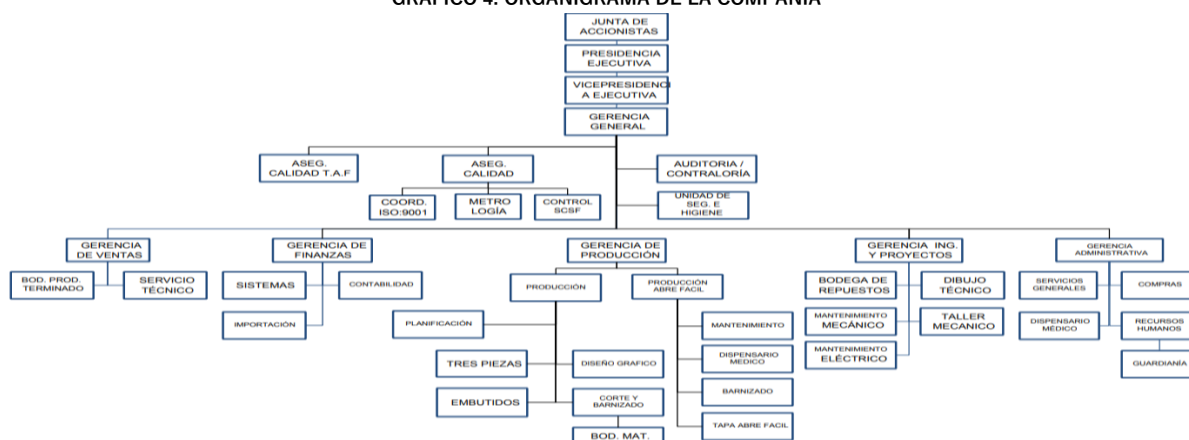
GRAFICO 4. ORGANIGRAMA DE LA COMPAÑIA

JUNTA DE ACCIONISTAS

PRESIDENCIA EJECUTIVA

VICEPRESIDENCI A EJECUTIVA

GERENCIA GENERAL

ASEG. CALIDAD T.A.F

ASEG. CALIDAD

AUDITORIA / CONTRALORÍA

COORD. ISO:9001

METRO LOGÍA

CONTROL SCSF

UNIDAD DE SEG. E HIGIENE

GERENCIA DE VENTAS

BOD. PROD. TERMINADO

SERVICIO TÉCNICO

GERENCIA DE FINANZAS

SISTEMAS

CONTABILIDAD

IMPORTACIÓN

GERENCIA DE PRODUCCIÓN

PRODUCCIÓN

PRODUCCIÓN ABRE FACIL

PLANIFICACIÓN

TRES PIEZAS

DISEÑO GRAFICO

EMBUTIDOS

CORTE Y BARNIZADO

BOD. MAT.

MANTENIMIENTO

DISPENSARIO MEDICO

BARNIZADO

TAPA ABRE FACIL

GERENCIA ING. Y PROYECTOS

BODEGA DE REPUESTOS

DIBUJO TÉCNICO

MANTENIMIENTO MECÁNICO

TALLER MECANICO

MANTENIMIENTO ELÉCTRICO

GERENCIA ADMINISTRATIVA

SERVICIOS GENERALES

COMPRAS

DISPENSARIO MÉDICO

RECURSOS HUMANOS

GUARDIANÍA